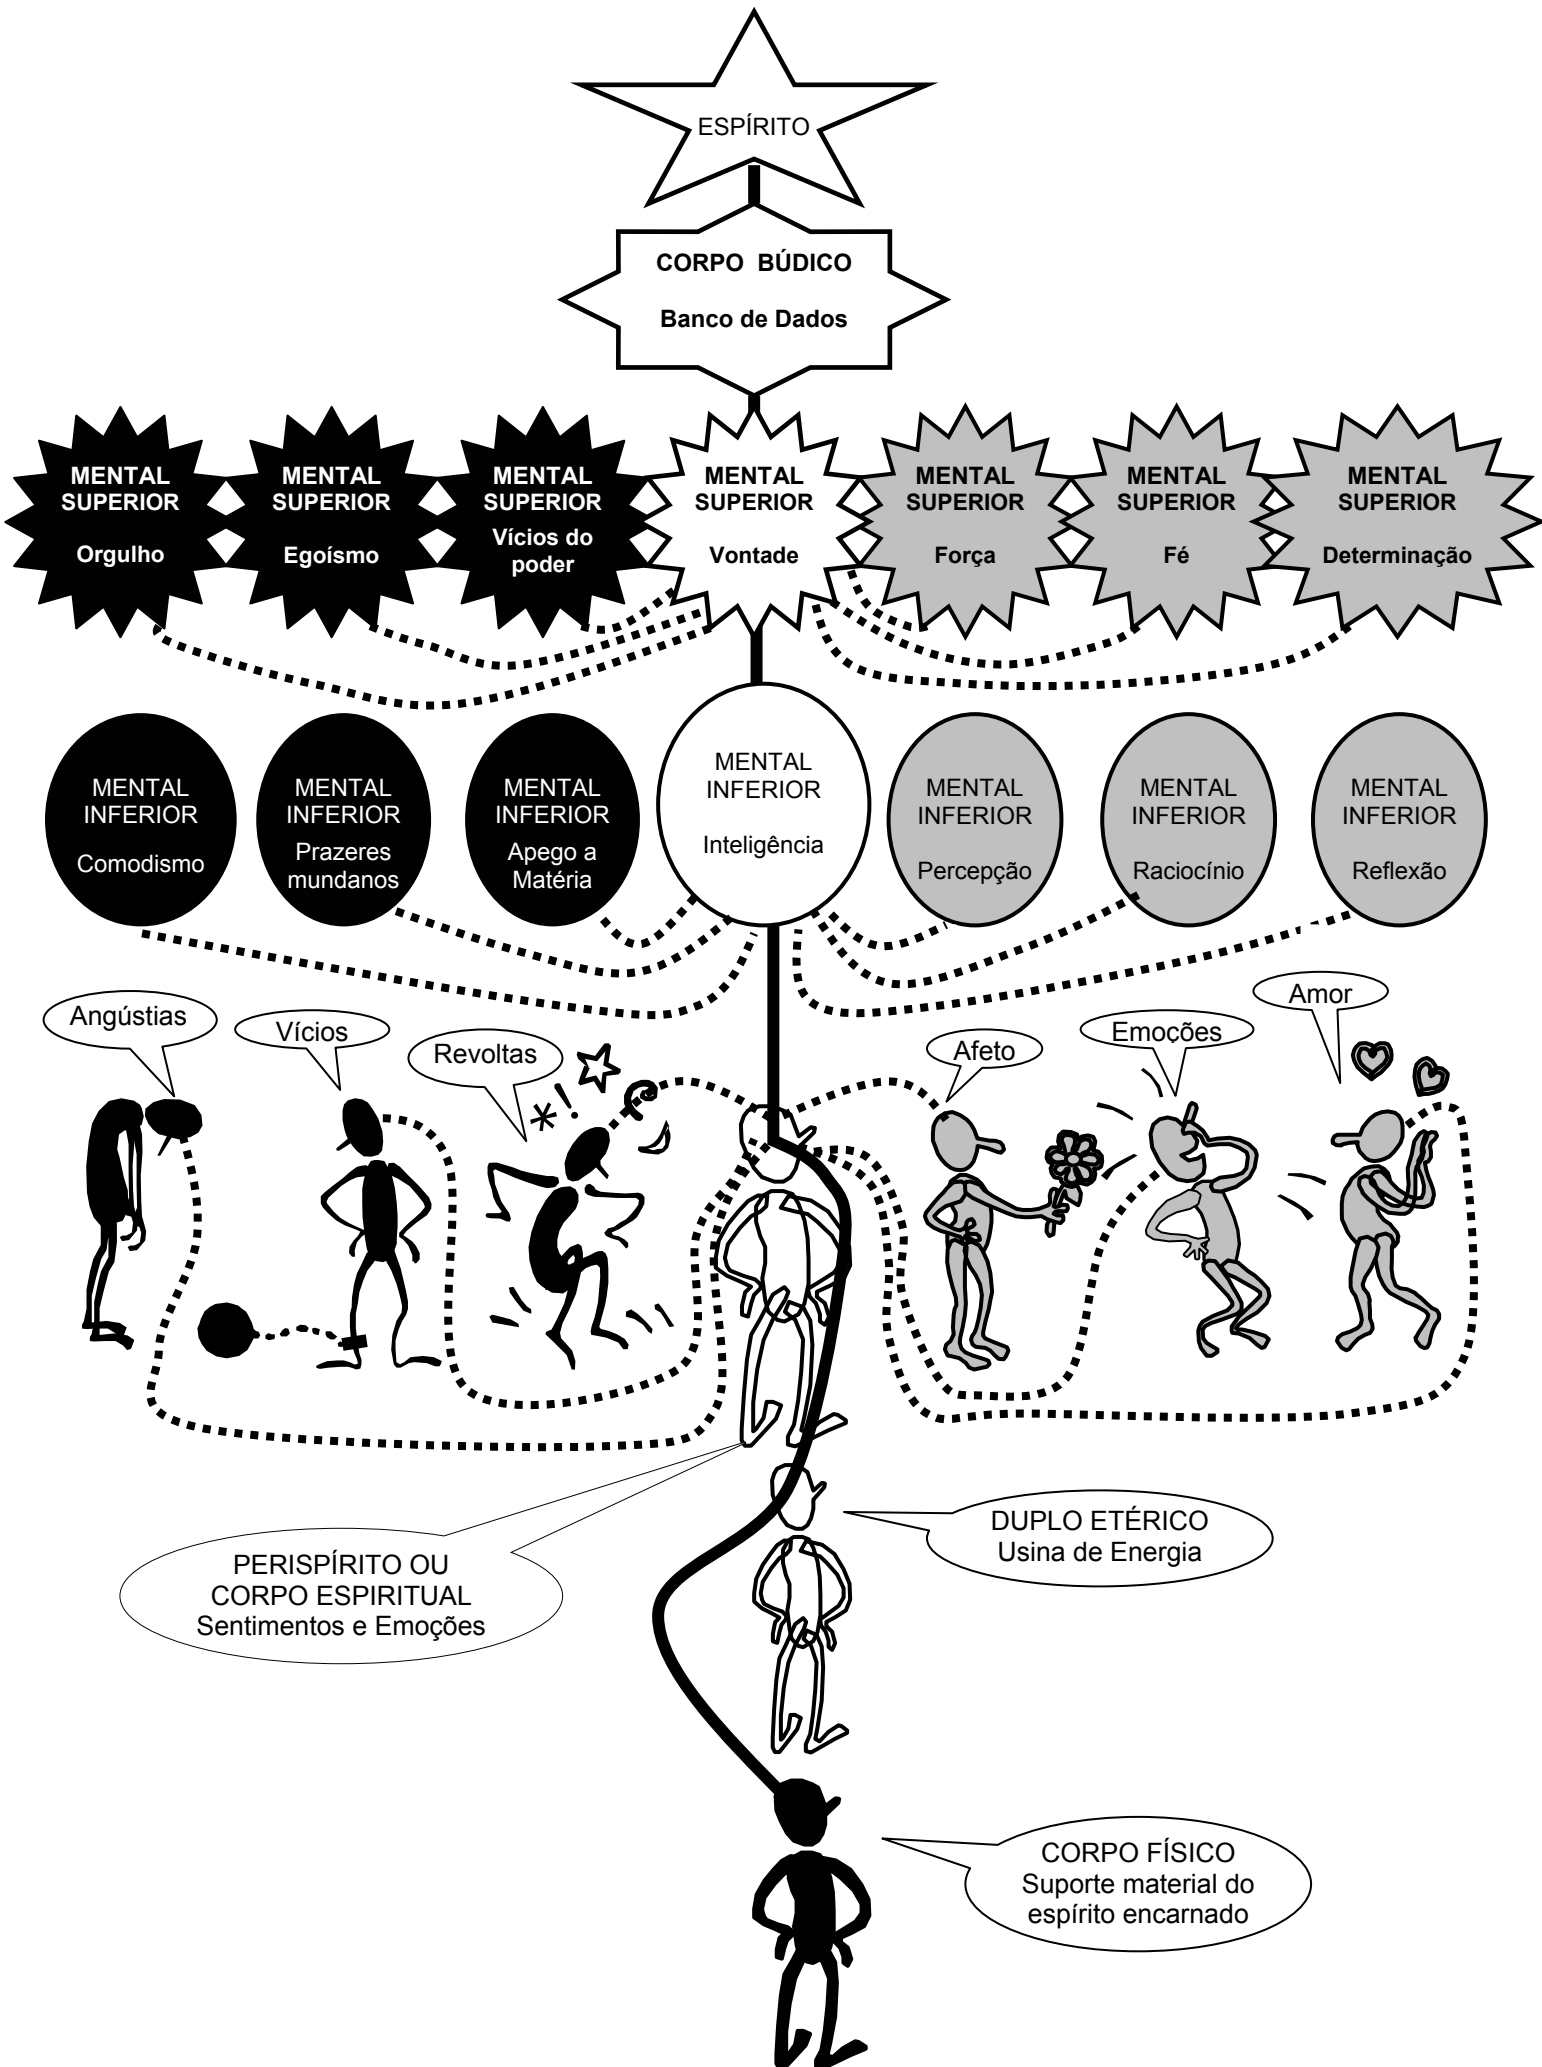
ESPÍRITO

CORPO BÚDICO
Banco de Dados

MENTAL SUPERIOR
Orgulho

MENTAL SUPERIOR
Egoísmo

MENTAL SUPERIOR
Vícios do poder

MENTAL SUPERIOR
Vontade

MENTAL SUPERIOR
Força

MENTAL SUPERIOR
Fé

MENTAL SUPERIOR
Determinação

MENTAL INFERIOR
Comodismo

MENTAL INFERIOR
Prazeres mundanos

MENTAL INFERIOR
Apego a Matéria

MENTAL INFERIOR
Inteligência

MENTAL INFERIOR
Percepção

MENTAL INFERIOR
Raciocínio

MENTAL INFERIOR
Reflexão

Angústias

Vícios

Revoltas

Afeto

Emoções

Amor

PERISPÍRITO OU CORPO ESPIRITUAL
Sentimentos e Emoções

DUPLO ETÉRICO
Usina de Energia

CORPO FÍSICO
Suporte material do espírito encarnado